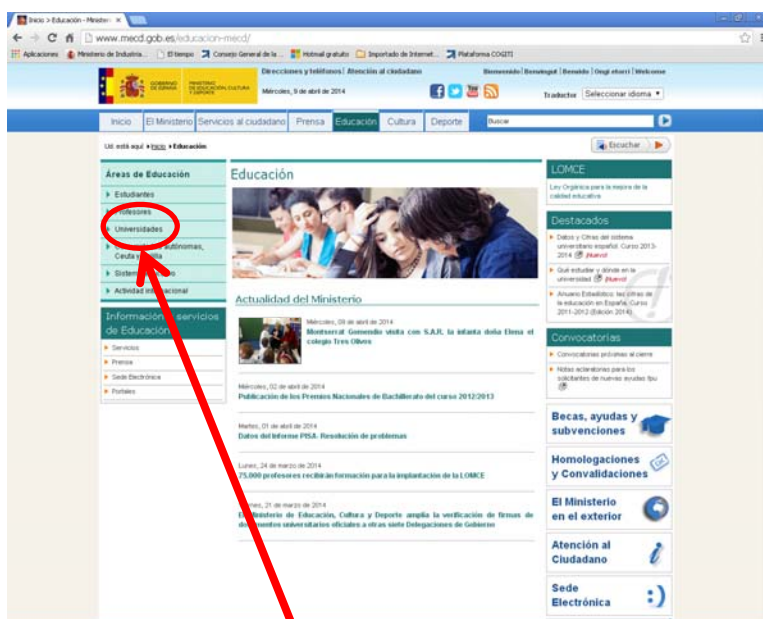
Inicio > Educación - Minister ×

www.mecd.gob.es/educacion-mecd/

Aplicaciones Ministerio de Industria... El tiempo Consejo General de la ... Hotmail gratuito Importado de Internet... Plataforma COGITI

GOBIERNO DE ESPAÑA MINISTERIO DE EDUCACIÓN, CULTURA Y DEPORTE

Direcciones y teléfonos | Atención al ciudadano

Bienvenido | Benvingut | Benvido | Ongi etorri | Welcome

Miércoles, 9 de abril de 2014

Traductor Seleccionar idioma ▼

Inicio El Ministerio Servicios al ciudadano Prensa Educación Cultura Deporte Buscar

Ud. está aquí: Inicio > Educación

Escuchar

Áreas de Educación

Estudiantes

Profesores

Universidades

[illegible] autónomas, Ceuta y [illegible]

Sistema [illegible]

Actividad int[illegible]cional

Información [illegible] servicios de Educación

Servicios

Premios

Sede Electrónica

Portales

Educación

Actualidad del Ministerio

Miércoles, 09 de abril de 2014
Montserrat Gomendio visita con S.A.R. la infanta doña Elena el colegio Tres Olivos

Miércoles, 02 de abril de 2014
Publicación de los Premios Nacionales de Bachillerato del curso 2012/2013

Martes, 01 de abril de 2014
Datos del Informe PISA- Resolución de problemas

Lunes, 24 de marzo de 2014
75.000 profesores recibirán formación para la implantación de la LOMCE

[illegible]nes, 21 de marzo de 2014
El Ministerio de Educación, Cultura y Deporte amplía la verificación de firmas de documentos universitarios oficiales a otras siete Delegaciones de Gobierno

LOMCE

Ley Orgánica para la mejora de la calidad educativa

Destacados

Datos y Cifras del sistema universitario español. Curso 2013-2014 ¡Nuevo!

Qué estudiar y dónde en la universidad ¡Nuevo!

Anuario Estadístico: las cifras de la educación en España. Curso 2011-2012 (Edición 2014)

Convocatorias

Convocatorias próximas al cierre

Notas aclaratorias para los solicitantes de nuevas ayudas fpu

Becas, ayudas y subvenciones

Homologaciones y Convalidaciones

El Ministerio en el exterior

Atención al Ciudadano

Sede Electrónica